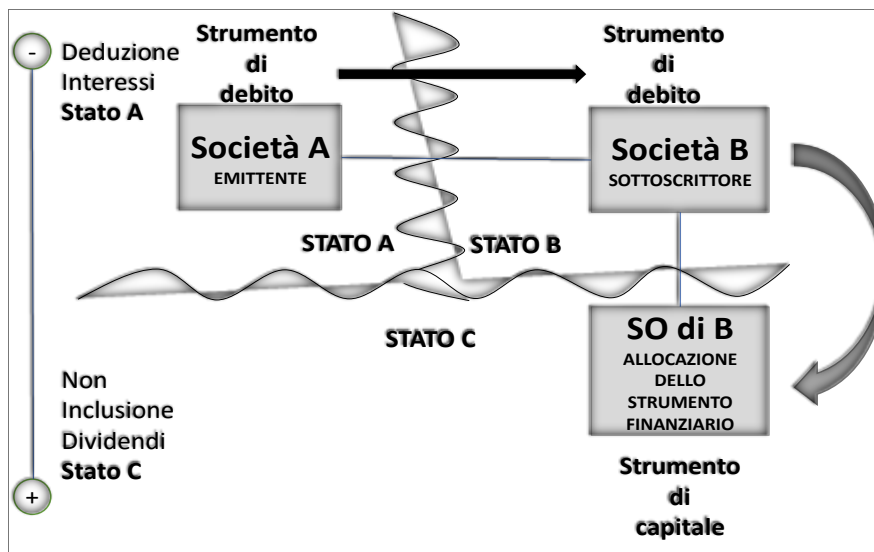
-

Deduzione Interessi
**Stato A**

Strumento di debito

Strumento di debito

Società A
EMITTENTE

Società B
SOTTOSCRITTORE

STATO A

STATO B

STATO C

SO di B
ALLOCAZIONE DELLO STRUMENTO FINANZIARIO

Non Inclusione Dividendi
**Stato C**

+

Strumento di capitale